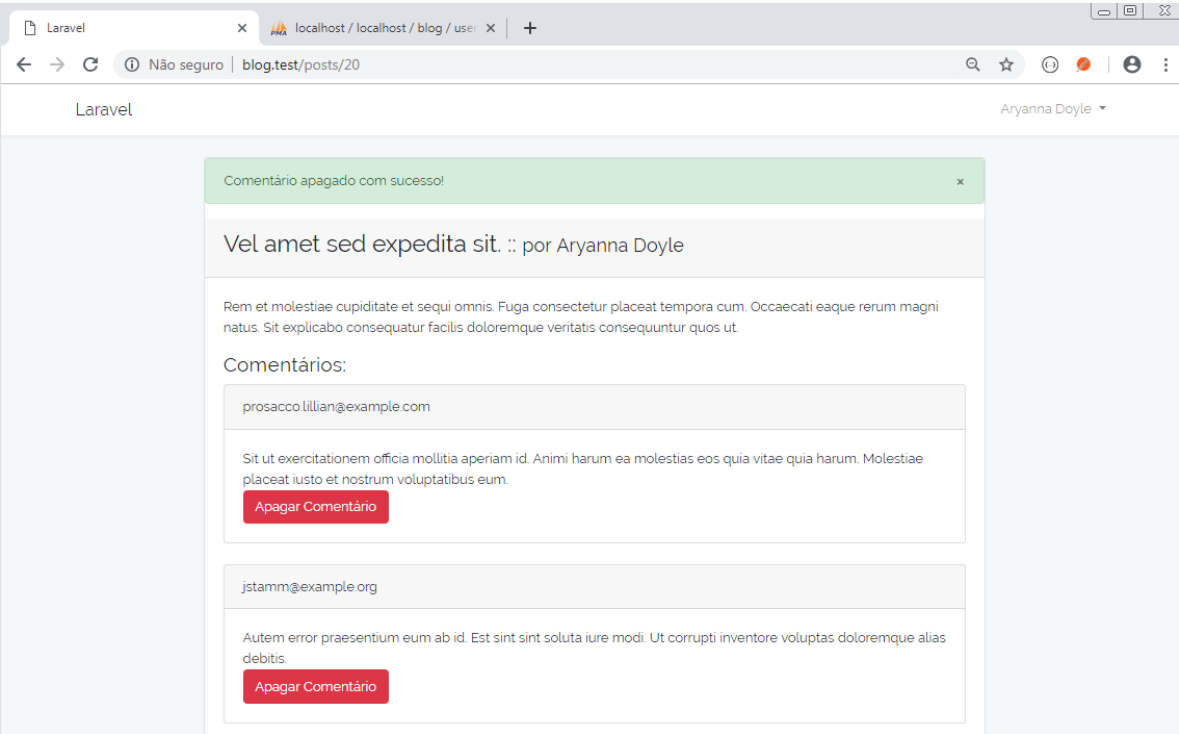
Laravel ×
localhost / localhost / blog / user ×
+

Não seguro | blog.test/posts/20

Laravel
Aryanna Doyle

Comentário apagado com sucesso! ×

Vel amet sed expedita sit. :: por Aryanna Doyle

Rem et molestiae cupiditate et sequi omnis. Fuga consectetur placeat tempora cum. Occaecati eaque rerum magni natus. Sit explicabo consequatur facilis doloremque veritatis consequuntur quos ut.

Comentários:

prosacco.lillian@example.com

Sit ut exercitationem officia mollitia aperiam id. Animi harum ea molestias eos quia vitae quia harum. Molestiae placeat iusto et nostrum voluptatibus eum.

Apagar Comentário

jstamm@example.org

Autem error praesentium eum ab id. Est sint sint soluta iure modi. Ut corrupti inventore voluptas doloremque alias debitis.

Apagar Comentário